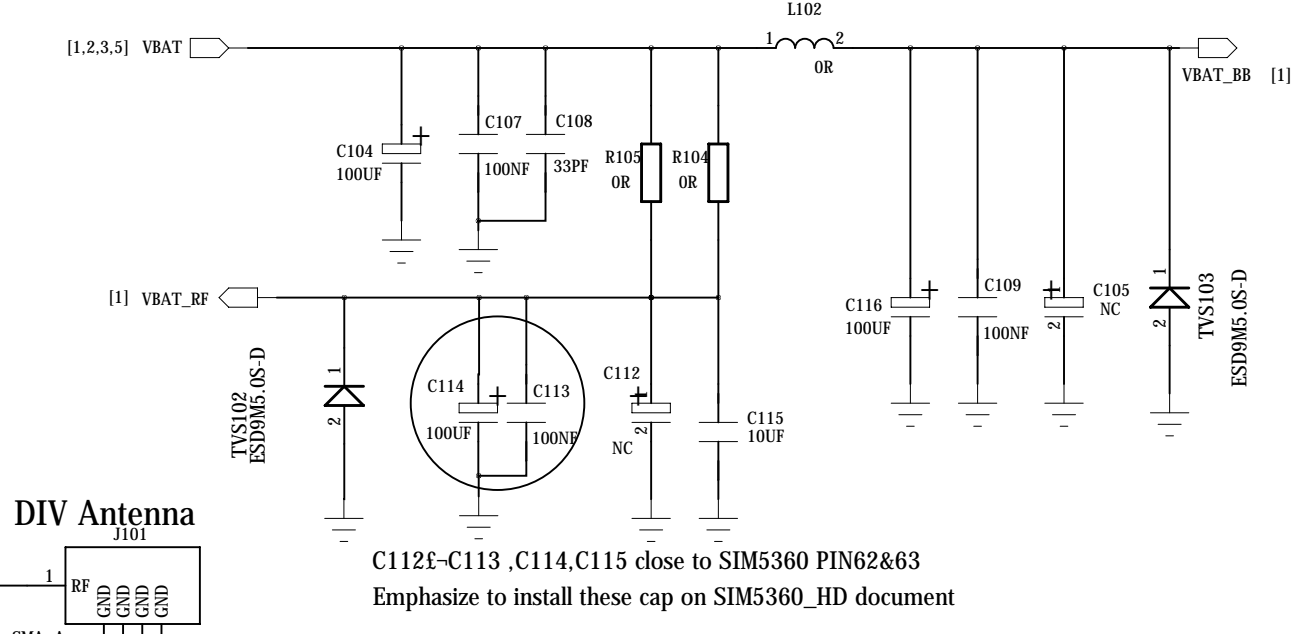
L102

[1,2,3,5] VBAT

1 2

0R

VBAT_BB [1]

C104
100UF

C107
100NF

C108
33PF

R105
0R

R104
0R

[1] VBAT_RF

C116
100UF

C109
100NF

C105
NC

1
2

TVS103
ESD9M5.0S-D

1
2

TVS102
ESD9M5.0S-D

C114
100UF

C113
100NF

C112
NC

2

C115
10UF

DIV Antenna

J101

1 RF

GND GND GND GND

SMA_A

C112£¬C113 ,C114,C115 close to SIM5360 PIN62&63
Emphasize to install these cap on SIM5360_HD document